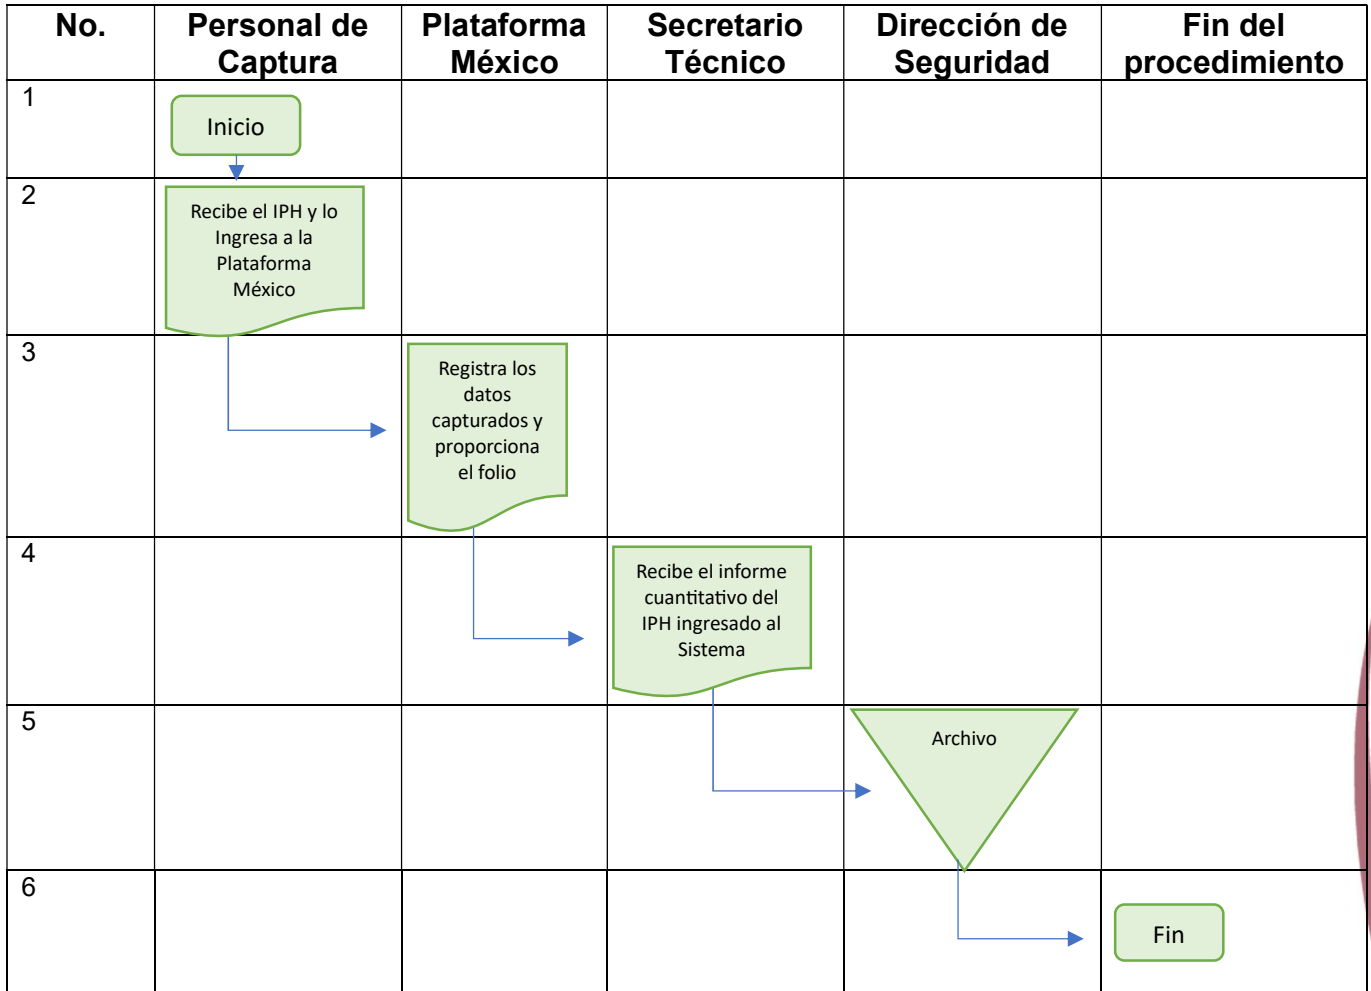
| No. | Personal de Captura | Plataforma México | Secretario Técnico | Dirección de Seguridad | Fin del procedimiento |
|---|---|---|---|---|---|
| 1 | Inicio | | | | |
| 2 | Recibe el IPH y lo Ingresa a la Plataforma México | | | | |
| 3 | | Registra los datos capturados y proporciona el folio | | | |
| 4 | | | Recibe el informe cuantitativo del IPH ingresado al Sistema | | |
| 5 | | | | Archivo | |
| 6 | | | | | Fin |